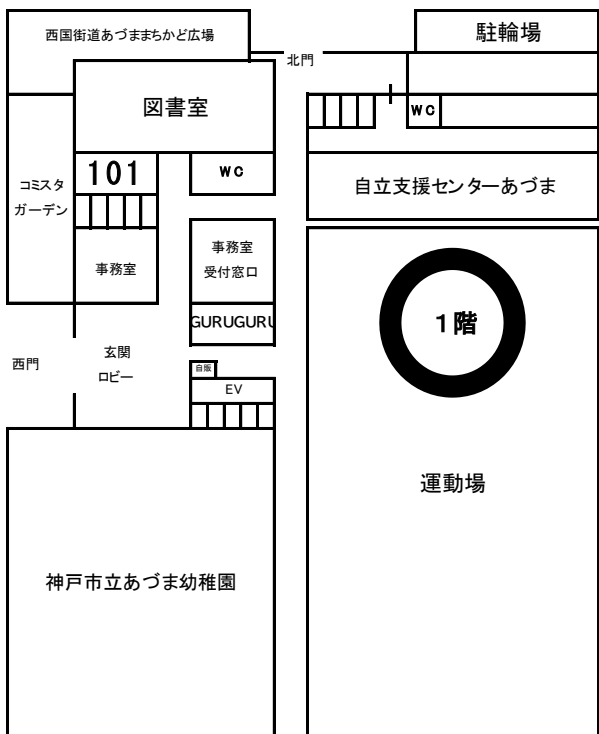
西国街道あづままちかど広場

駐輪場

北門

図書室

WC

101

WC

コミスタ ガーデン

自立支援センターあづま

事務室

事務室 受付窓口

GURUGURU

1階

西門

玄関 ロビー

自販

EV

運動場

神戸市立あづま幼稚園